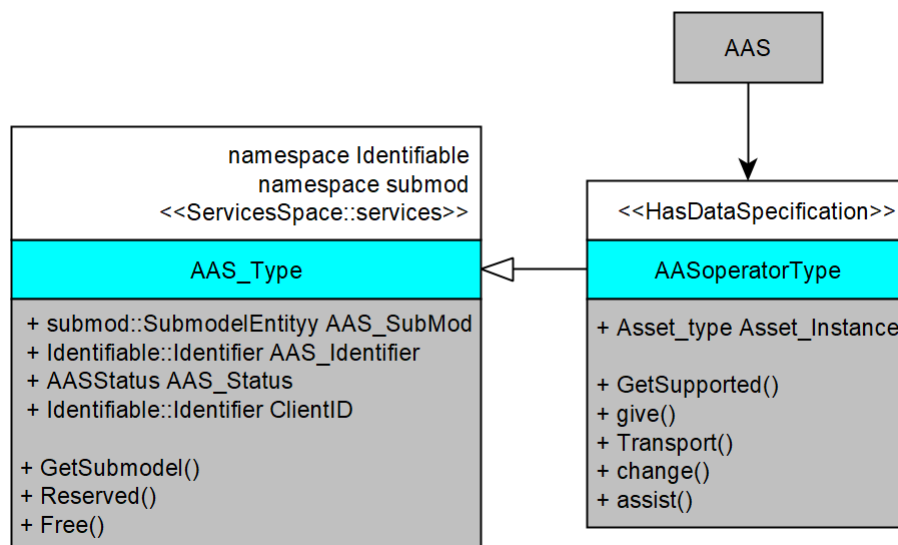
AAS

namespace Identifiable
namespace submod
<<ServicesSpace::services>>

AAS_Type

+ submod::SubmodelEntityy AAS_SubMod
+ Identifiable::Identifier AAS_Identifier
+ AASStatus AAS_Status
+ Identifiable::Identifier ClientID

+ GetSubmodel()
+ Reserved()
+ Free()

<<HasDataSpecification>>

AASoperatorType

+ Asset_type Asset_Instance

+ GetSupported()
+ give()
+ Transport()
+ change()
+ assist()